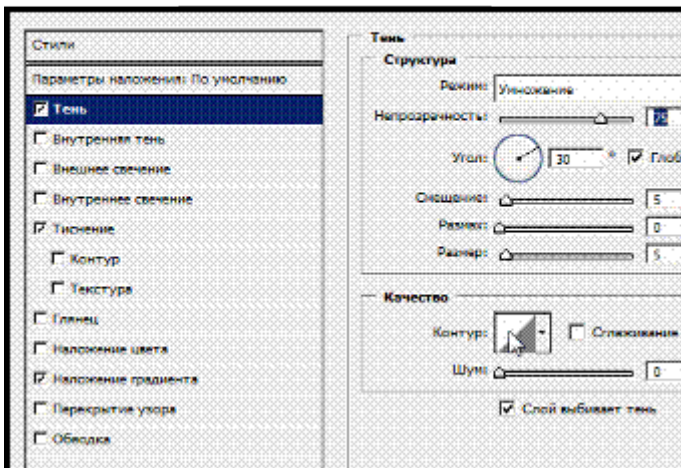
Стили

Параметры наложения: По умолчанию

Тень

Внутренняя тень

Внешнее свечение

Внутреннее свечение

Тиснение

Контур

Текстура

Глянец

Наложение цвета

Наложение градиента

Перекрытие узора

Обводка

Тень

Структура

Режим: Умножение

Непрозрачность: 75

Угол: 30 ° Глоб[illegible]

Смещение: 5

Размах: 0

Размер: 5

Качество

Контур: Сглаживание

Шум: 0

Слой выбивает тень